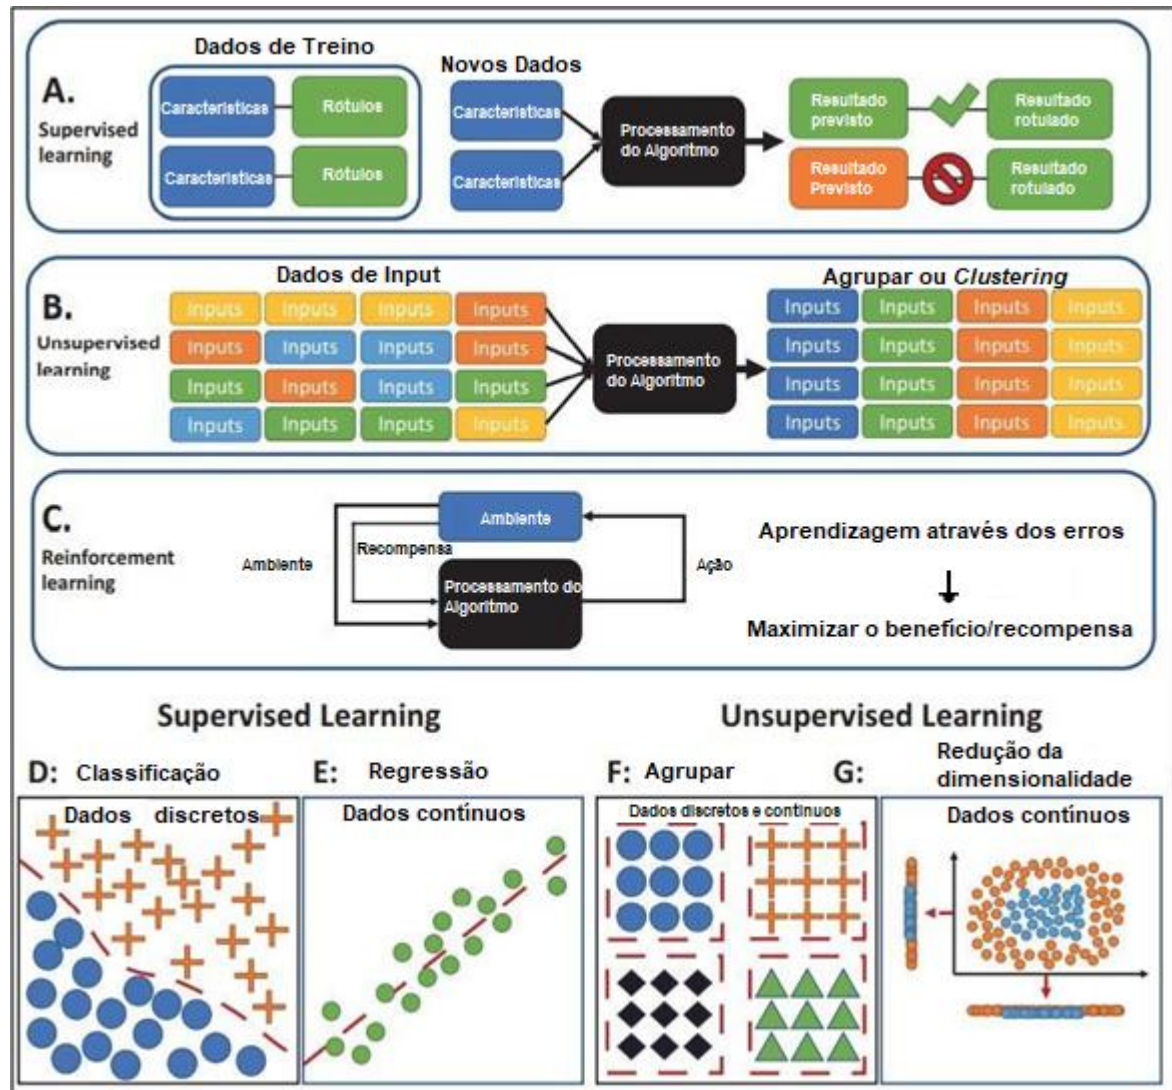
A.
Supervised learning

Dados de Treino

Caracteristicas — Rótulos

Caracteristicas — Rótulos

Novos Dados

Caracteristicas

Caracteristicas

Processamento do Algoritmo

Resultado previsto — Resultado rotulado

Resultado Previsto — Resultado rotulado

B.
Unsupervised learning

Dados de Input

| Inputs | Inputs | Inputs | Inputs |
|---|---|---|---|
| Inputs | Inputs | Inputs | Inputs |
| Inputs | Inputs | Inputs | Inputs |
| Inputs | Inputs | Inputs | Inputs |

Processamento do Algoritmo

Agrupar ou *Clustering*

| Inputs | Inputs | Inputs | Inputs |
|---|---|---|---|
| Inputs | Inputs | Inputs | Inputs |
| Inputs | Inputs | Inputs | Inputs |
| Inputs | Inputs | Inputs | Inputs |

C.
Reinforcement learning

Ambiente

Ambiente

Recompensa

Processamento do Algoritmo

Ação

Aprendizagem através dos erros

Maximizar o benefício/recompensa

Supervised Learning

Unsupervised Learning

D: Classificação

Dados discretos

E: Regressão

Dados contínuos

F: Agrupar

Dados discretos e contínuos

G: Redução da dimensionalidade

Dados contínuos